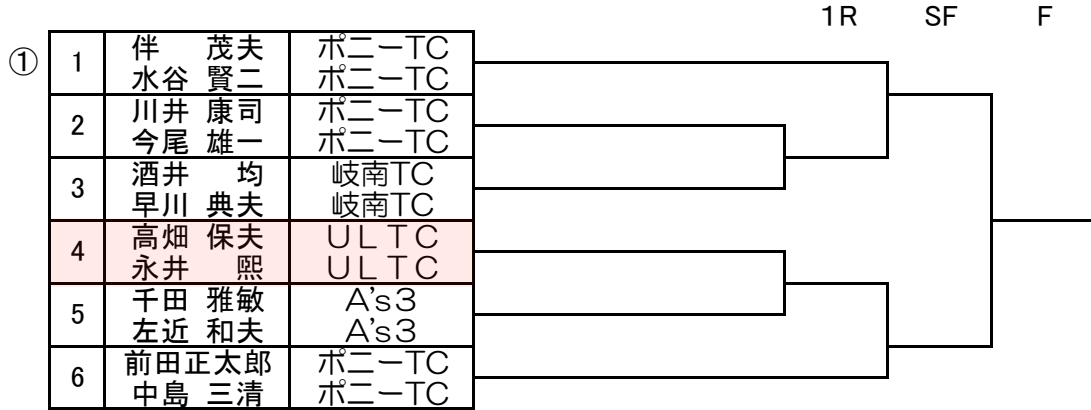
1R SF F

①

| | | |
|---|---|---|
| 1 | 伴　茂夫<br>水谷 賢二 | ポニーTC<br>ポニーTC |
| 2 | 川井 康司<br>今尾 雄一 | ポニーTC<br>ポニーTC |
| 3 | 酒井　均<br>早川 典夫 | 岐南TC<br>岐南TC |
| 4 | 高畑 保夫<br>永井　熙 | ULTC<br>ULTC |
| 5 | 千田 雅敏<br>左近 和夫 | A's3<br>A's3 |
| 6 | 前田正太郎<br>中島 三清 | ポニーTC<br>ポニーTC |